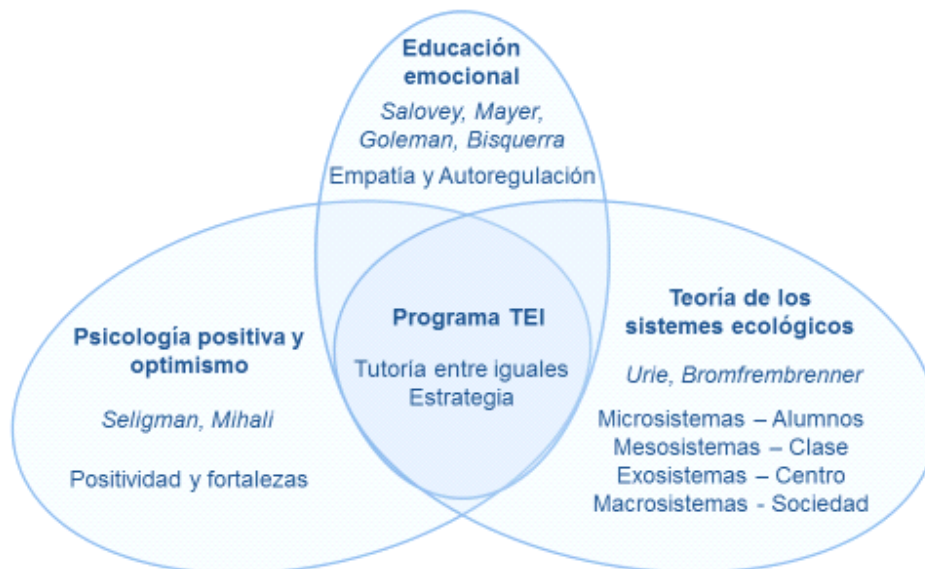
Educación emocional

Salovey, Mayer, Goleman, Bisquerra

Empatía y Autoregulación

Psicología positiva y optimismo

Seligman, Mihali

Positividad y fortalezas

Programa TEI

Tutoría entre iguales
Estrategia

Teoría de los sistemes ecológicos

Urie, Bromfrembrenner

Microsistemas – Alumnos
Mesosistemas – Clase
Exosistemas – Centro
Macrosistemas - Sociedad